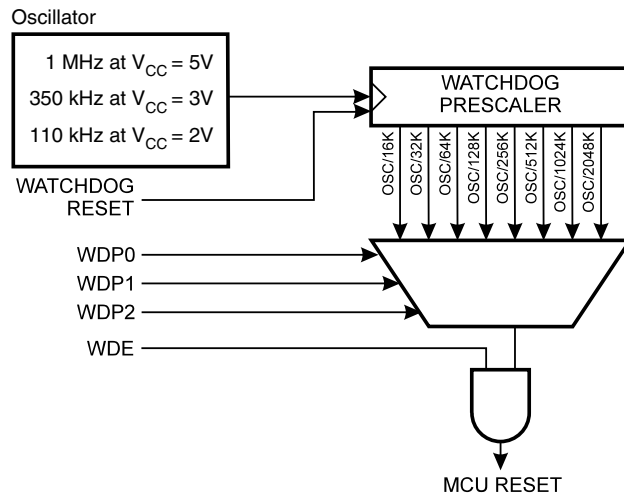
Oscillator

1 MHz at $V_{CC}$ = 5V
350 kHz at $V_{CC}$ = 3V
110 kHz at $V_{CC}$ = 2V

WATCHDOG
PRESCALER

OSC/16K
OSC/32K
OSC/64K
OSC/128K
OSC/256K
OSC/512K
OSC/1024K
OSC/2048K

WATCHDOG
RESET

WDP0
WDP1
WDP2

WDE

MCU RESET